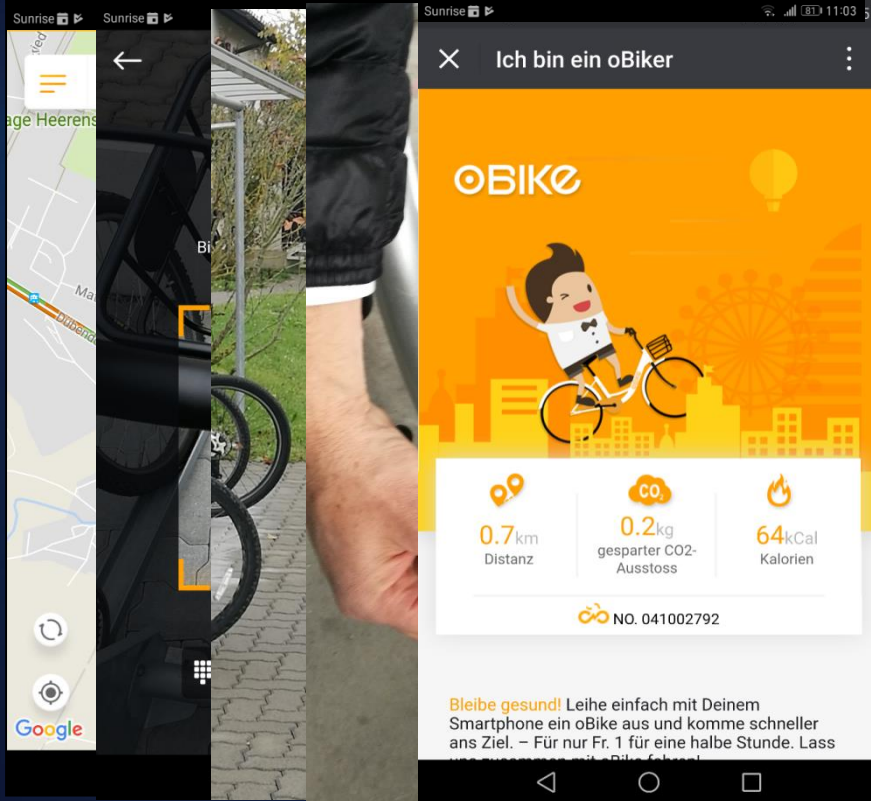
Sunrise
age Heerens
Dübend
Google

Sunrise

Bi

Sunrise 81 11:03
Ich bin ein oBiker

oBIKe

$CO_2$

0.7km
Distanz

0.2kg
gesparter CO2-Ausstoss

64kCal
Kalorien

NO. 041002792

Bleibe gesund! Leihe einfach mit Deinem Smartphone ein oBike aus und komme schneller ans Ziel. – Für nur Fr. 1 für eine halbe Stunde. Lass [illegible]